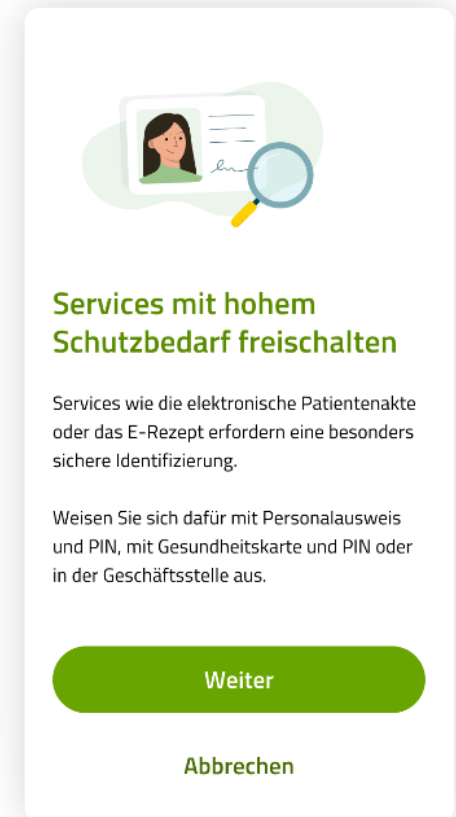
Services mit hohem Schutzbedarf freischalten

Services wie die elektronische Patientenakte oder das E-Rezept erfordern eine besonders sichere Identifizierung.

Weisen Sie sich dafür mit Personalausweis und PIN, mit Gesundheitskarte und PIN oder in der Geschäftsstelle aus.

Weiter

Abbrechen